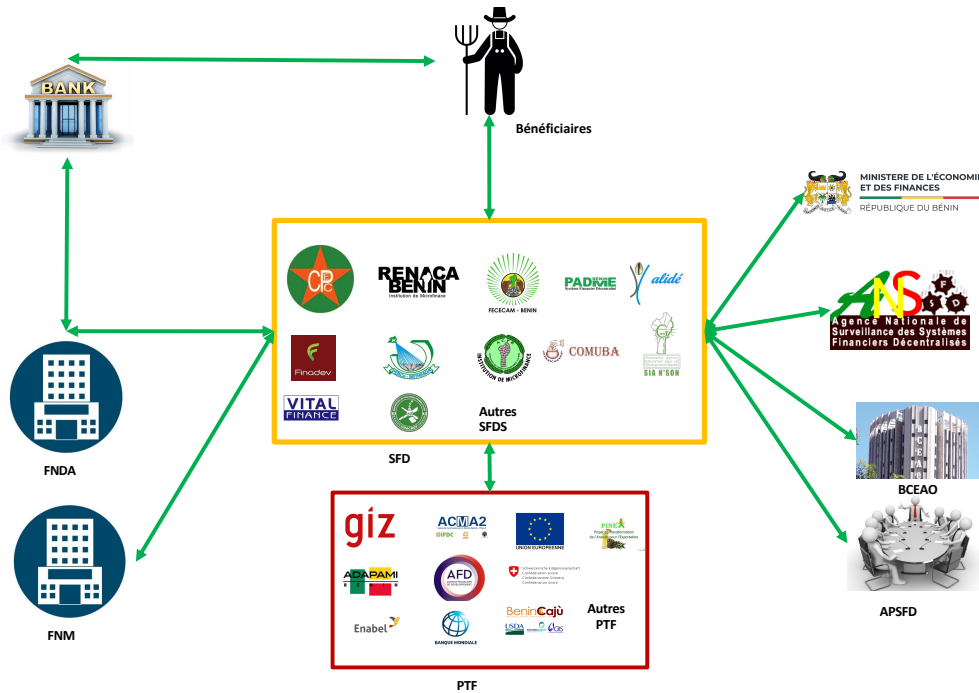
BANK

Bénéficiaires

MINISTERE DE L'ÉCONOMIE ET DES FINANCES
RÉPUBLIQUE DU BÉNIN

CPEC
RENACA BENIN
Institution de Microfinance
FECECAM - BENIN
PADME
Alidé

Finadev
INSTITUTION DE MICROFINANCE
COMUBA
SIA N'SON

VITAL FINANCE
Autres SFDS

SFD

ANSSFD
Agence Nationale de Surveillance des Systèmes Financiers Décentralisés

BCEAO

FNDA

giz
ACMA2
UNION EUROPEENNE
PEA
ADAPAMI
AFD
Enabel
BANQUE MONDIALE
BeninCajù
USDA
Autres PTF

PTF

FNM

APSFD